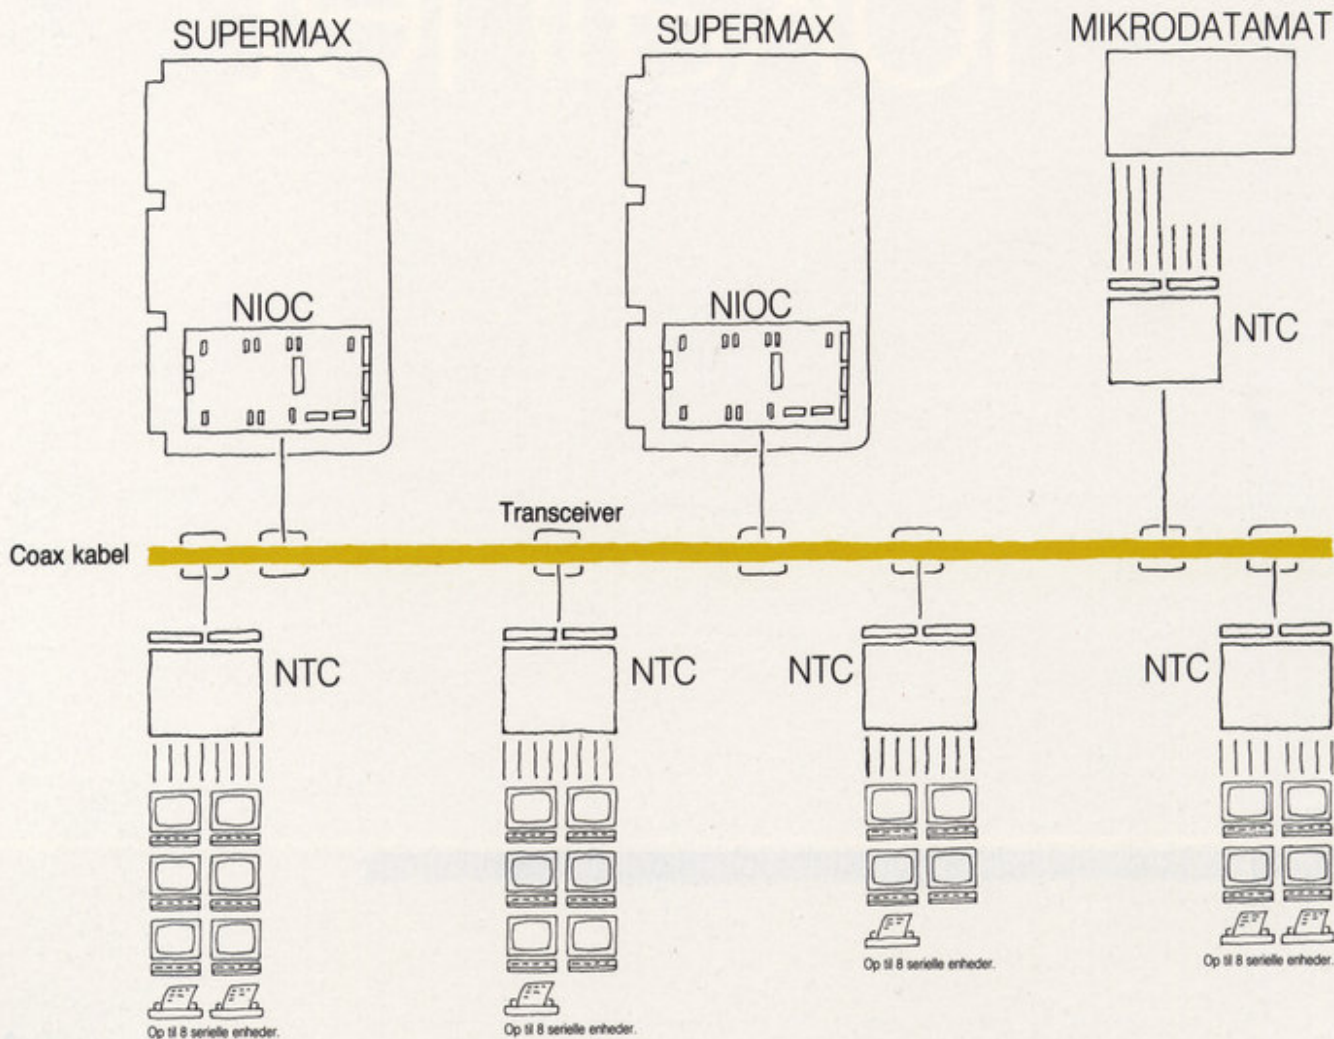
SUPERMAX

SUPERMAX

MIKRODATAMAT

NIOC

NIOC

NTC

Transceiver

Coax kabel

NTC

NTC

NTC

NTC

Op til 8 serielle enheder.

Op til 8 serielle enheder.

Op til 8 serielle enheder.

Op til 8 serielle enheder.